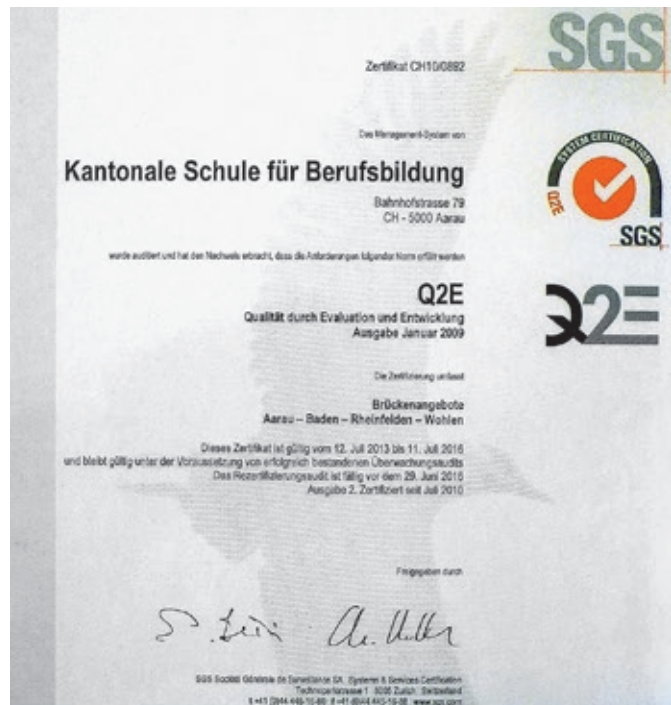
SGS

Zertifikat CH10/0892

Das Management-System von

Kantonale Schule für Berufsbildung

Bahnhofstrasse 79
CH - 5000 Aarau

wurde auditiert und hat den Nachweis erbracht, dass die Anforderungen folgender Norm erfüllt werden

SYSTEM CERTIFICATION
Q2E
SGS

Q2E
Qualität durch Evaluation und Entwicklung
Ausgabe Januar 2009

Die Zertifizierung umfasst

Brückenangebote
Aarau – Baden – Rheinfelden – Wohlen

Dieses Zertifikat ist gültig vom 12. Juli 2013 bis 11. Juli 2016
und bleibt gültig unter der Voraussetzung von erfolgreich bestandenen Überwachungsaudits
Das Rezertifizierungsaudit ist fällig vor dem 29. Juni 2015
Ausgabe 2. Zertifiziert seit Juli 2010

Q2E

Freigegeben durch

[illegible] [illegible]

SGS Société Générale de Surveillance SA, Systems & Services Certification
Technoparkstrasse 1 8005 Zurich Switzerland
t +41 (0)44 445 16 80 f +41 (0)44 445 16 88 www.sgs.com